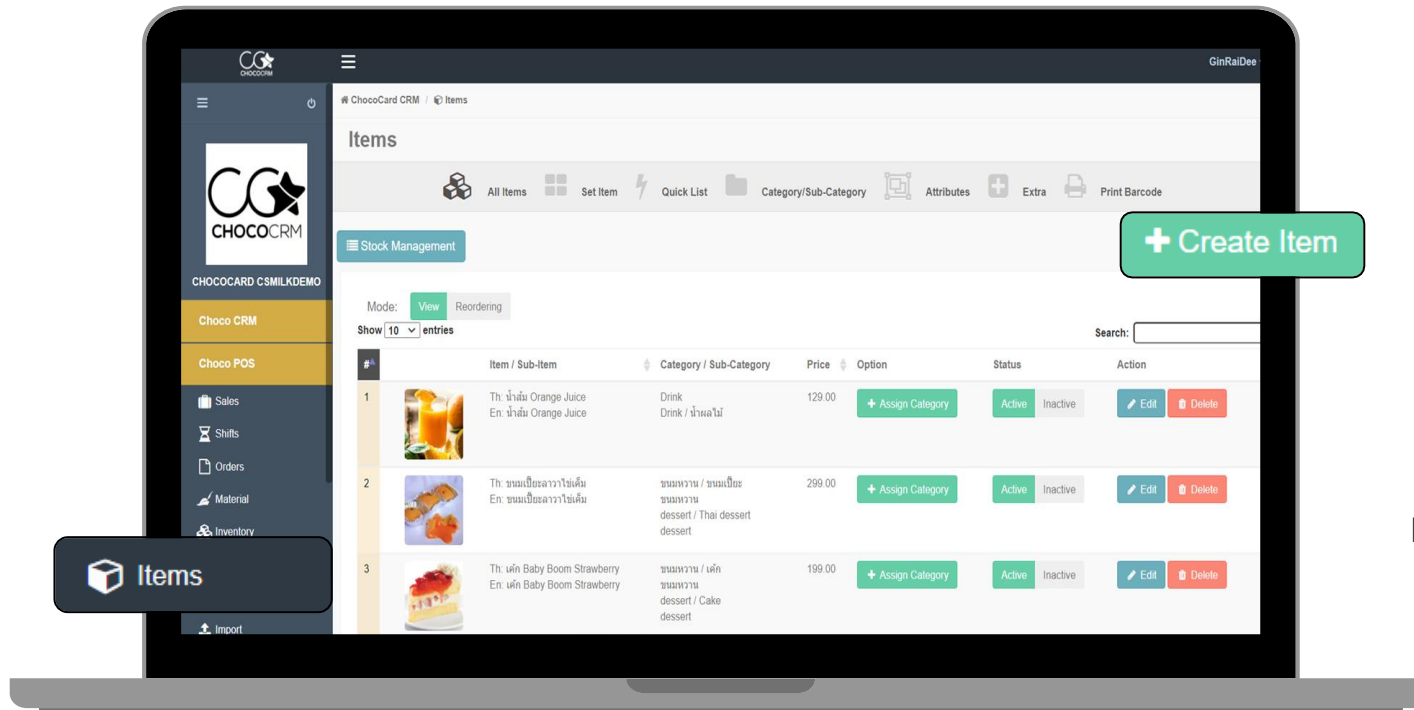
CHOCOCRM

GinRaiDee

ChocoCard CRM / Items

Items

All Items Set Item Quick List Category/Sub-Category Attributes Extra Print Barcode

CHOCOCRM

CHOCOCARD CSMILKDEMO

Choco CRM

Choco POS

Sales

Shifts

Orders

Material

Inventory

Items

Import

Stock Management

+ Create Item

Mode: View Reordering

Show 10 entries

Search:

| # | | Item / Sub-Item | Category / Sub-Category | Price | Option | Status | Action |
|---|---|---|---|---|---|---|---|
| 1 | | Th: น้ำส้ม Orange Juice En: น้ำส้ม Orange Juice | Drink Drink / น้ำผลไม้ | 129.00 | + Assign Category | Active Inactive | Edit Delete |
| 2 | | Th: ขนมเปี๊ยะลาวาไข่เค็ม En: ขนมเปี๊ยะลาวาไข่เค็ม | ขนมหวาน / ขนมเปี๊ยะ ขนมหวาน dessert / Thai dessert dessert | 299.00 | + Assign Category | Active Inactive | Edit Delete |
| 3 | | Th: เค้ก Baby Boom Strawberry En: เค้ก Baby Boom Strawberry | ขนมหวาน / เค้ก ขนมหวาน dessert / Cake dessert | 199.00 | + Assign Category | Active Inactive | Edit Delete |